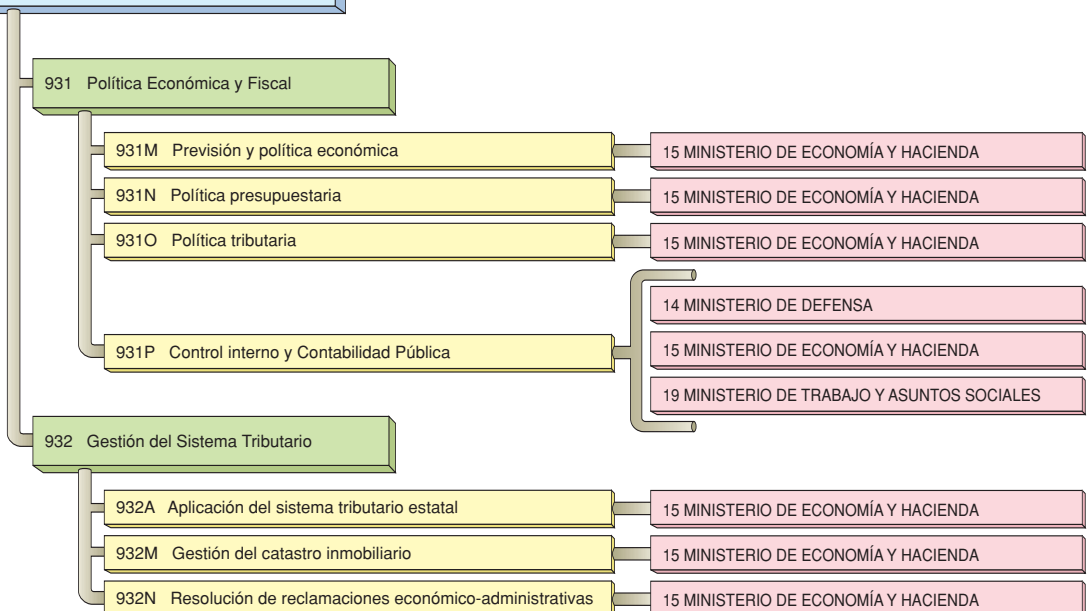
931 Política Económica y Fiscal

931M Previsión y política económica

15 MINISTERIO DE ECONOMÍA Y HACIENDA

931N Política presupuestaria

15 MINISTERIO DE ECONOMÍA Y HACIENDA

931O Política tributaria

15 MINISTERIO DE ECONOMÍA Y HACIENDA

931P Control interno y Contabilidad Pública

14 MINISTERIO DE DEFENSA

15 MINISTERIO DE ECONOMÍA Y HACIENDA

19 MINISTERIO DE TRABAJO Y ASUNTOS SOCIALES

932 Gestión del Sistema Tributario

932A Aplicación del sistema tributario estatal

15 MINISTERIO DE ECONOMÍA Y HACIENDA

932M Gestión del catastro inmobiliario

15 MINISTERIO DE ECONOMÍA Y HACIENDA

932N Resolución de reclamaciones económico-administrativas

15 MINISTERIO DE ECONOMÍA Y HACIENDA